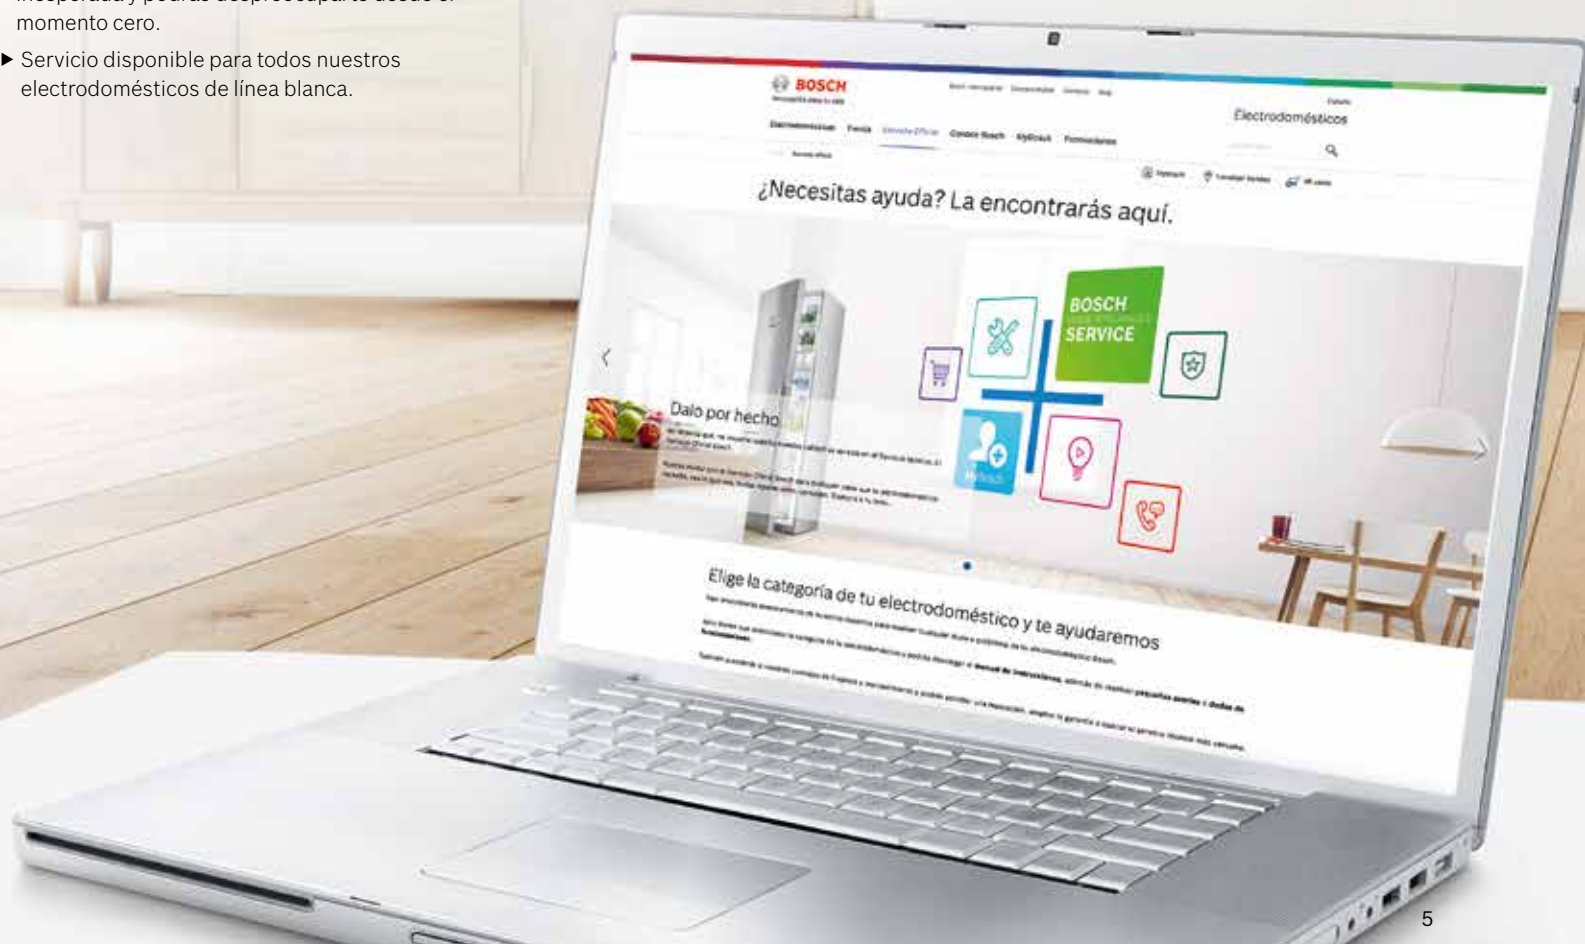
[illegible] momento cero.

▶ Servicio disponible para todos nuestros electrodomésticos de línea blanca.

BOSCH

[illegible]

Electrodomésticos

¿Necesitas ayuda? La encontrarás aquí.

BOSCH

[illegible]

SERVICE

Dalo por hecho

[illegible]

Elige la categoría de tu electrodoméstico y te ayudaremos

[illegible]

5